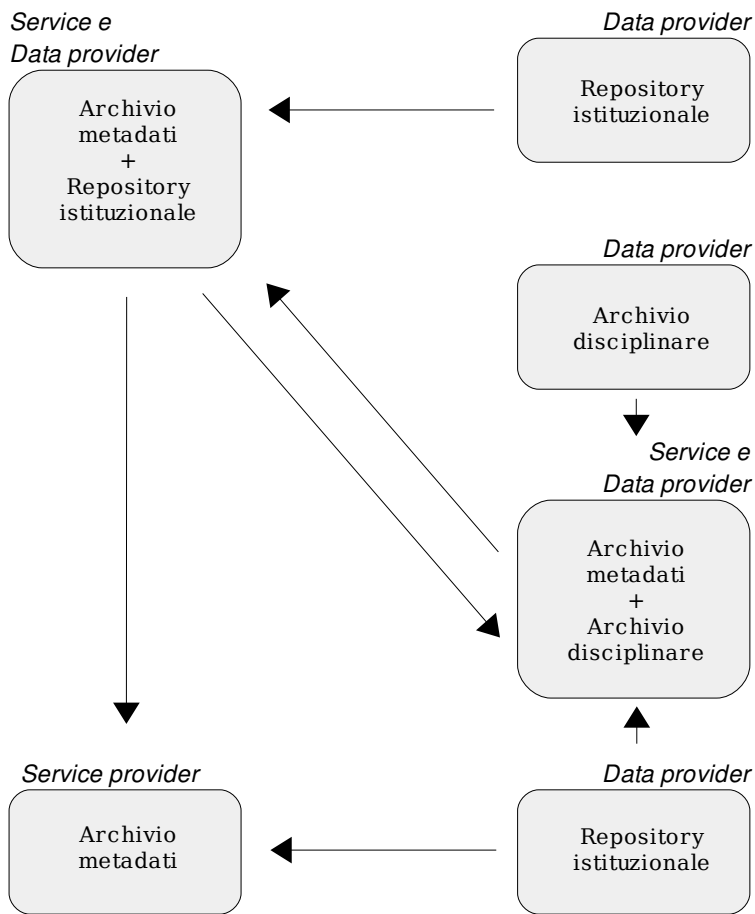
Service e
Data provider

Archivio
metadati
+
Repository
istituzionale

Data provider

Repository
istituzionale

Data provider

Archivio
disciplinare

Service e
Data provider

Archivio
metadati
+
Archivio
disciplinare

Service provider

Archivio
metadati

Data provider

Repository
istituzionale